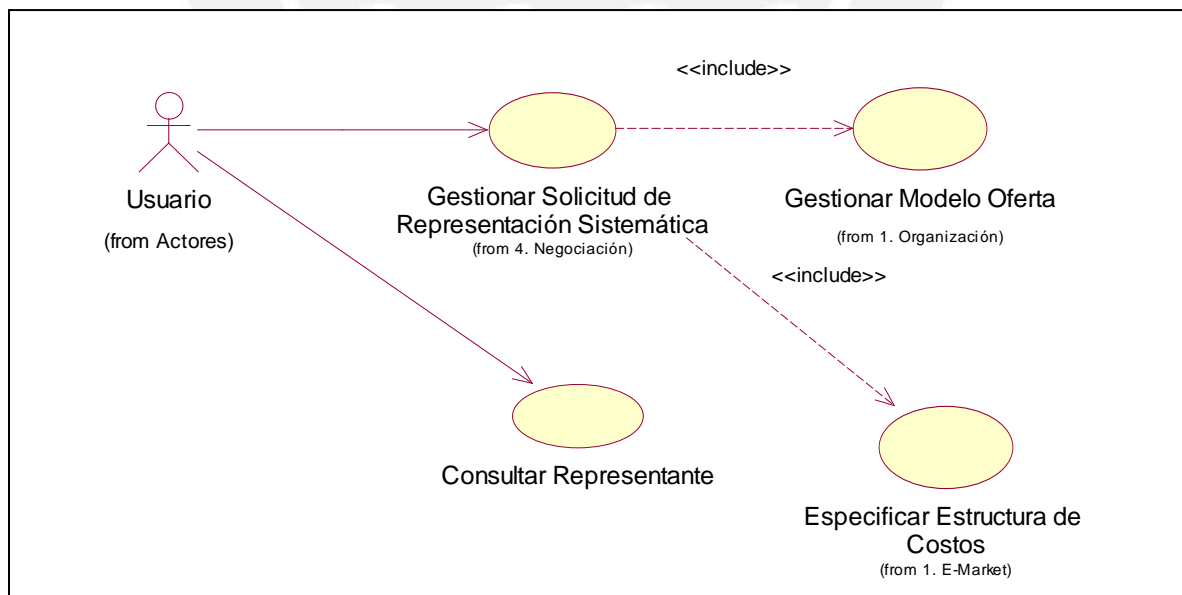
<<include>>

Usuario
(from Actores)

Gestionar Solicitud de Representación Sistemática
(from 4. Negociación)

Gestionar Modelo Oferta
(from 1. Organización)

<<include>>

Consultar Representante

Especificar Estructura de Costos
(from 1. E-Market)